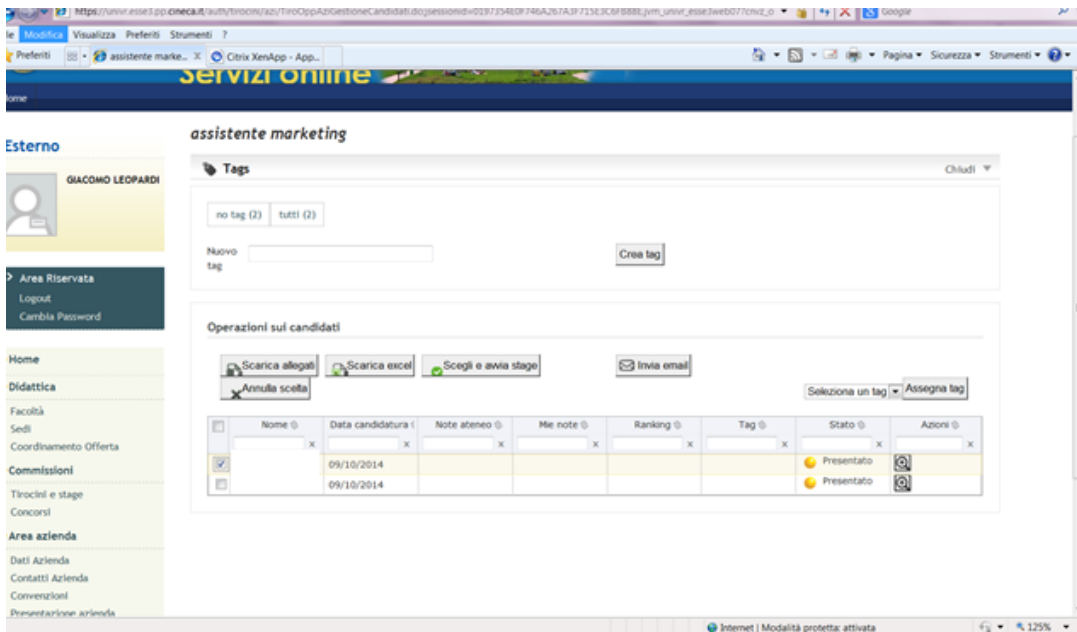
https://univ.esse3.pp.cineca.it/auth/tirocini/azi/TiroOppAziGestioneCandidati.do;jsessionid=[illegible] Google

le Modifica Visualizza Preferiti Strumenti ?

Preferiti assistente marke... Citrix XenApp - App...

Pagina Sicurezza Strumenti

Servizi online

ome

Esterno

GIACOMO LEOPARDI

Area Riservata
Logout
Cambia Password

Home
Didattica
Facoltà
Sedi
Coordinamento Offerta
Commissioni
Tirocini e stage
Concorsi
Area azienda
Dati Azienda
Contatti Azienda
Convenzioni
Presentazione azienda

assistente marketing

Tags

Chiudi

no tag (2) tutti (2)

Nuovo tag

Crea tag

Operazioni sui candidati

Scarica allegati Scarica excel Scegli e avvia stage Invia email

Annulla scelta

Seleziona un tag Assegna tag

| | Nome | Data candidatura | Note ateneo | Mie note | Ranking | Tag | Stato | Azioni |
|---|---|---|---|---|---|---|---|---|
| ☑ | | 09/10/2014 | | | | | Presentato | |
| ☐ | | 09/10/2014 | | | | | Presentato | |

Internet | Modalità protetta: attivata 125%